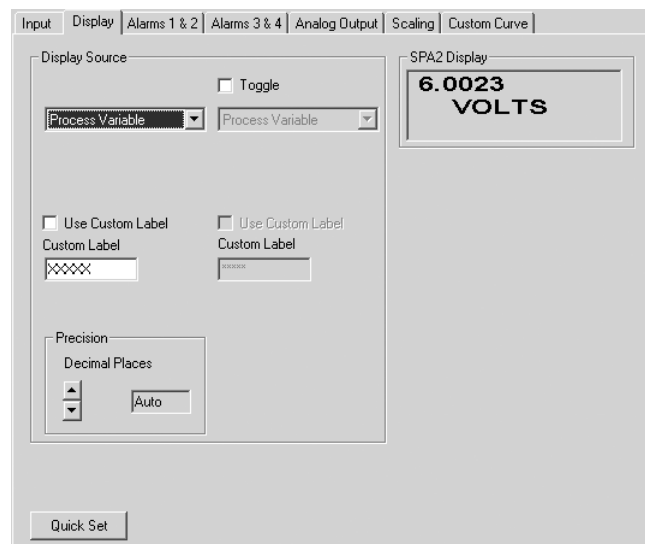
Input | Display | Alarms 1 & 2 | Alarms 3 & 4 | Analog Output | Scaling | Custom Curve

Display Source

Toggle

Process Variable

Process Variable

Use Custom Label

Custom Label

XXXXX

Use Custom Label

Custom Label

xxxxx

Precision

Decimal Places

Auto

SPA2 Display

6.0023
VOLTS

Quick Set